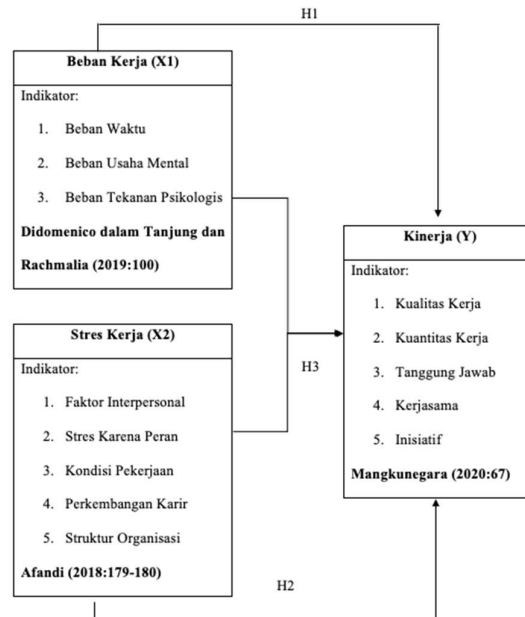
H1

Beban Kerja (X1)

Indikator:

1. Beban Waktu
2. Beban Usaha Mental
3. Beban Tekanan Psikologis

Didomenico dalam Tanjung dan Rachmalia (2019:100)

Kinerja (Y)

Indikator:

1. Kualitas Kerja
2. Kuantitas Kerja
3. Tanggung Jawab
4. Kerjasama
5. Inisiatif

Mangkunegara (2020:67)

Stres Kerja (X2)

Indikator:

1. Faktor Interpersonal
2. Stres Karena Peran
3. Kondisi Pekerjaan
4. Perkembangan Karir
5. Struktur Organisasi

Afandi (2018:179-180)

H3

H2